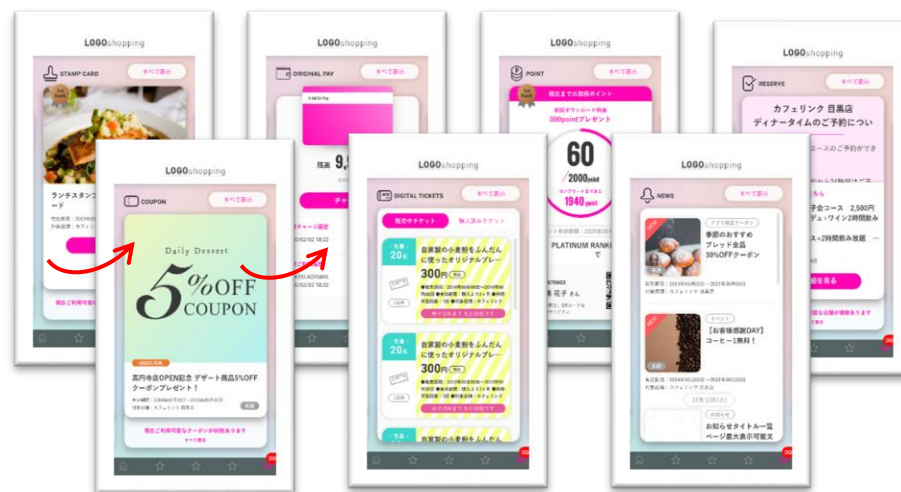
LOGOshopping
STAMP CARD
すべて表示
ランチスタンプカード
有効期限：2019年
ご利用可能なスタンプ

LOGOshopping
ORIGINAL PAY
すべて表示
残高 9,
チャージ
チャージ履歴
02/02 18:22
AOYAMA
02/02 18:22

LOGOshopping
POINT
すべて表示
特典までの取得ポイント
初回ダウンロード特典
000pointプレゼント
60
2000point
ランクアップまであと
1940point
PLATINUM RANK
さん

LOGOshopping
RESERVE
すべて表示
カフェリンク 目黒店
ディナータイムのご予約につい
コースのご予約が
子会コース 2,500円
デュワイン2時間飲み
ス+2時間飲み放題
を見る

LOGOshopping
COUPON
すべて表示
Daily Dessert
5%OFF
COUPON
高円寺店OPEN記念 デザート商品5%OFFクーポンプレゼント！
現在ご利用可能なクーポンが掲載されます
すべて表示

LOGOshopping
DIGITAL TICKETS
すべて表示
現在中チケット
購入済みチケット
残り20枚
自家製の小麦粉をふんだんに使ったオリジナルブレー
300円
残り20枚
自家製の小麦粉をふんだんに使ったオリジナルブレー
300円
自家製の小麦粉をふんだん

LOGOshopping
NEWS
すべて表示
季節のおすすめ
ブレッド全品
30%OFFクーポン
【お客様感謝DAY】
コーヒー1無料！
お知らせタイトル一覧
ページ最大表示可能文